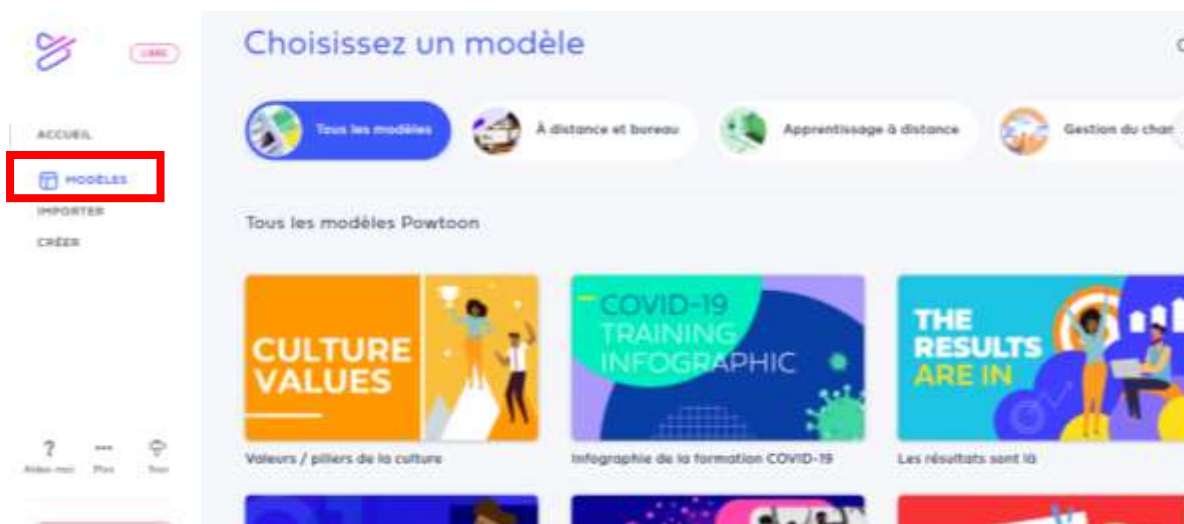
LIBRE

Choisissez un modèle

ACCUEIL

MODÈLES

IMPORTER

CRÉER

Tous les modèles

À distance et bureau

Apprentissage à distance

Gestion du chan

Tous les modèles Powtoon

CULTURE VALUES

COVID-19 TRAINING INFOGRAPHIC

THE RESULTS ARE IN

Valeurs / piliers de la culture

Infographie de la formation COVID-19

Les résultats sont là

?
Aidez-moi

...
Plus

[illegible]